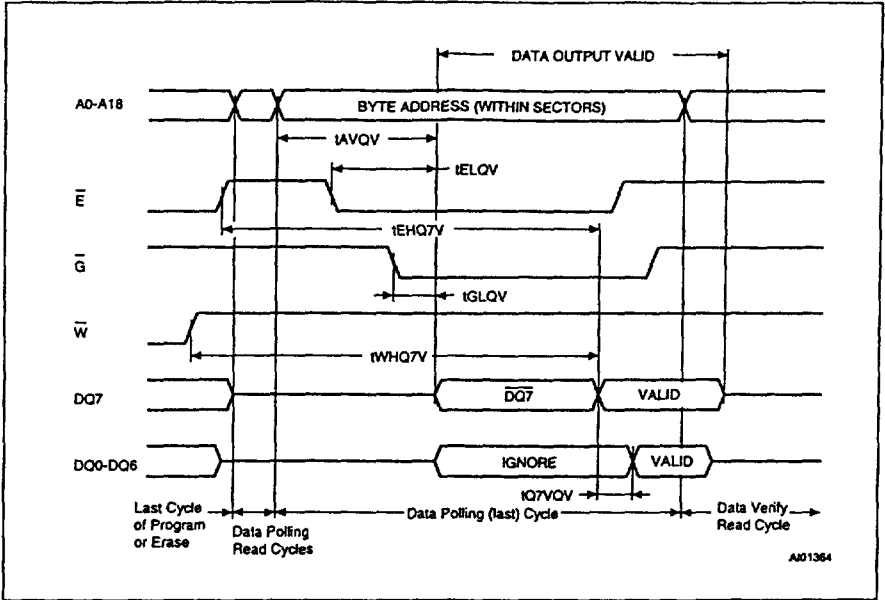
DATA OUTPUT VALID

A0-A18

BYTE ADDRESS (WITHIN SECTORS)

tAVQV

tELQV

$\overline{E}$

tEHQ7V

$\overline{G}$

tGLQV

$\overline{W}$

tWHQ7V

DQ7

$\overline{DQ7}$

VALID

DQ0-DQ6

IGNORE

VALID

tQ7VQV

Last Cycle of Program or Erase

Data Polling Read Cycles

Data Polling (last) Cycle

Data Verify Read Cycle

AI01364